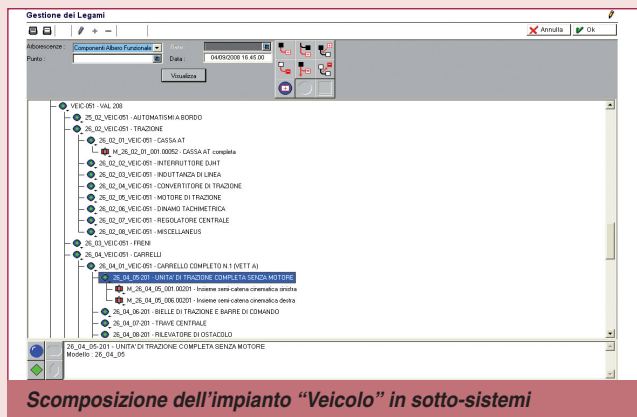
Gestione dei Legami

Annulla
Ok

Arborescenze : Componenti Albero Funzionale
Punto :
Data : 04/09/2006 16.45.00
Visualizza

VEIC-051 - VAL 208
25_02_VEIC-051 - AUTOMATISMI A BORDO
26_02_VEIC-051 - TRAZIONE
26_02_01_VEIC-051 - CASSA AT
M_26_02_01_001.00052 - CASSA AT completa
26_02_02_VEIC-051 - INTERRUTTORE DJHT
26_02_03_VEIC-051 - INDUTTANZA DI LINEA
26_02_04_VEIC-051 - CONVERTITORE DI TRAZIONE
26_02_05_VEIC-051 - MOTORE DI TRAZIONE
26_02_06_VEIC-051 - DINAMO TACHIMETRICA
26_02_07_VEIC-051 - REGOLATORE CENTRALE
26_02_08_VEIC-051 - MISCELLANEUS
26_03_VEIC-051 - FRENI
26_04_VEIC-051 - CARRELLI
26_04_01_VEIC-051 - CARRELLO COMPLETO N.1 (VETT A)
26_04_05-201 - UNITA' DI TRAZIONE COMPLETA SENZA MOTORE
M_26_04_05_001.00201 - Insieme semi-catena cinematica sinistra
M_26_04_05_006.00201 - Insieme semi-catena cinematica destra
26_04_06-201 - BIELLE DI TRAZIONE E BARRE DI COMANDO
26_04_07-201 - TRAVE CENTRALE
26_04_08-201 - RILEVATORE DI OSTACOLO

26_04_05-201 - UNITA' DI TRAZIONE COMPLETA SENZA MOTORE
Modello : 26_04_05

Scomposizione dell'impianto "Veicolo" in sotto-sistemi